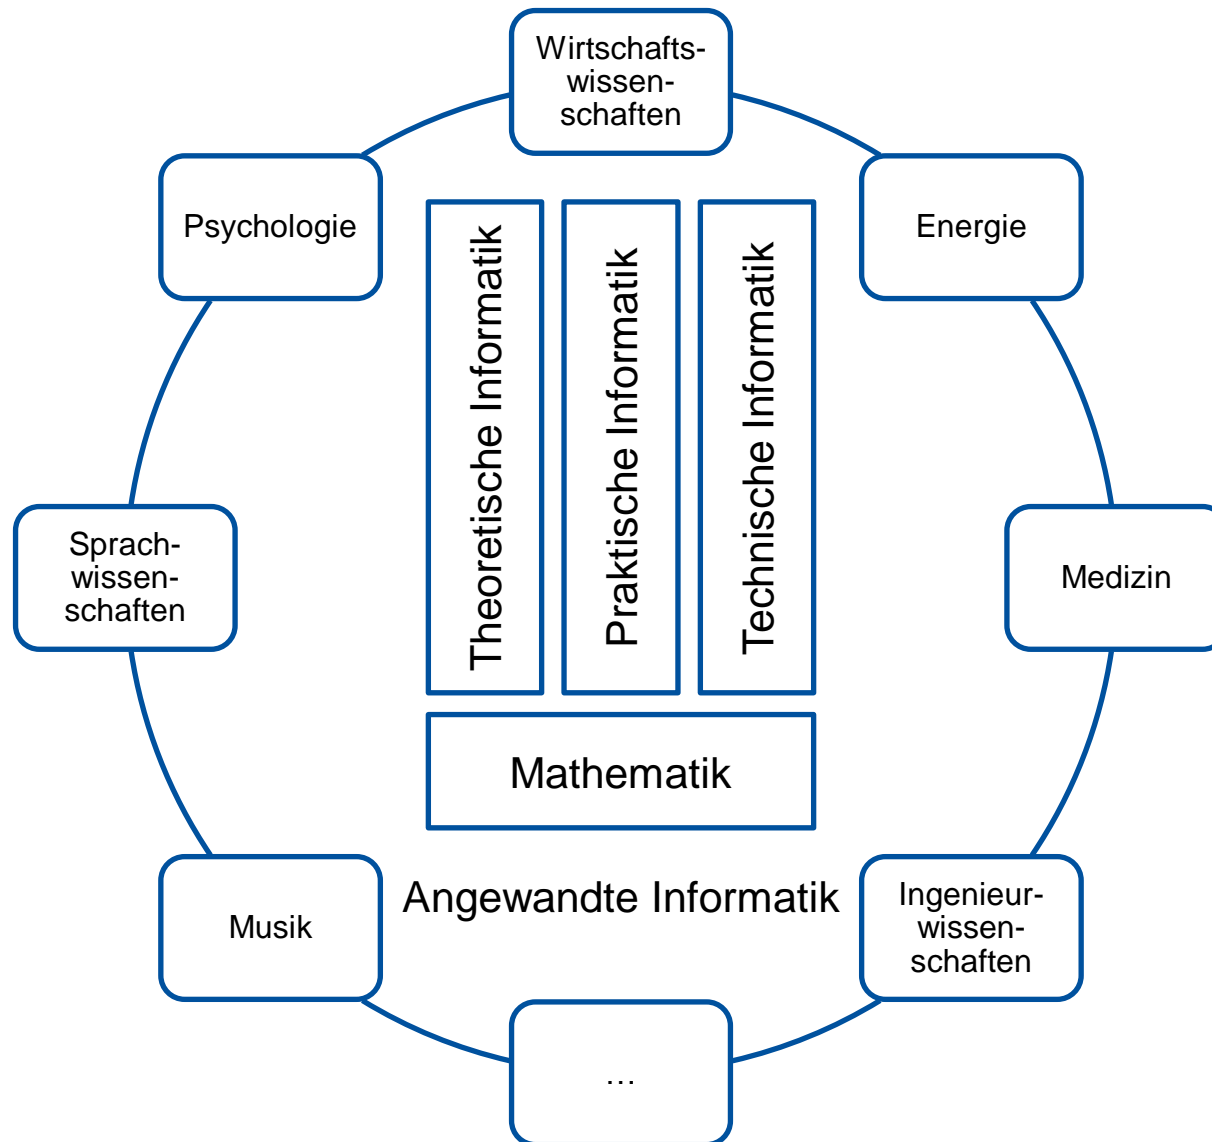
Wirtschaftswissenschaften

Psychologie

Energie

Theoretische Informatik

Praktische Informatik

Technische Informatik

Sprachwissenschaften

Medizin

Mathematik

Musik

Angewandte Informatik

Ingenieurwissenschaften

…